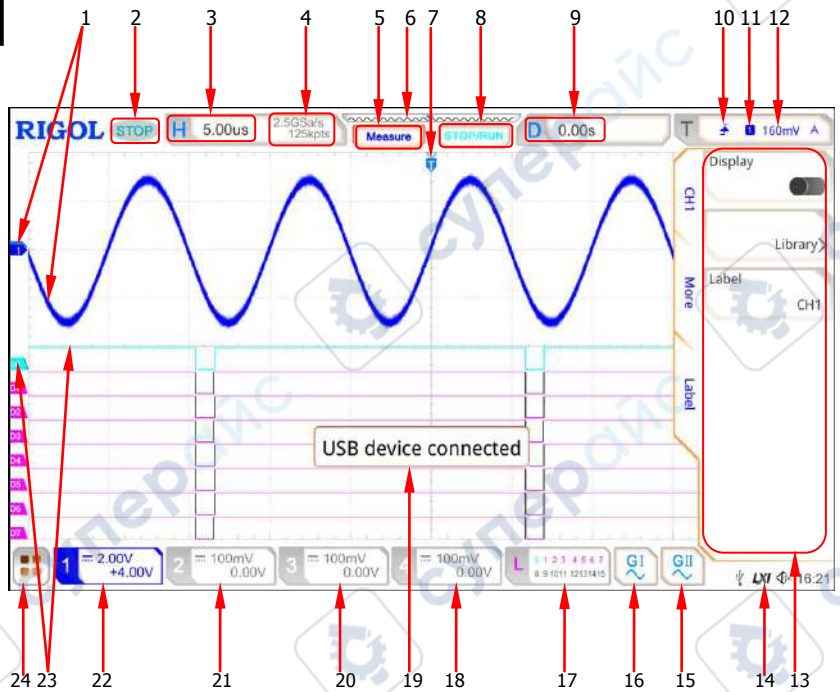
1 2 3 4 5 6 7 8 9 10 11 12

RIGOL STOP H 5.00us 2.5GSa/s 125kpts Measure STOP/RUN D 0.00s T 1 160mV A

T

1

CH1 More Label

Display

Library

Label CH1

D1 D2 D3 D4 D5 D6 D7

USB device connected

1 2.00V +4.00V 2 100mV 0.00V 3 100mV 0.00V 4 100mV 0.00V L 0 1 2 3 4 5 6 7 8 9 10 11 12 13 14 15 G1 GII LXI 16:21

24 23 22 21 20 19 18 17 16 15 14 13

суперайс суперайс суперайс